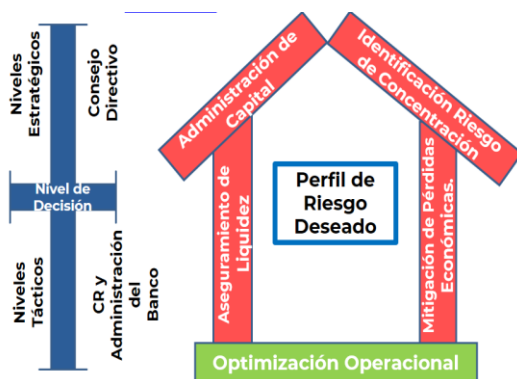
Niveles Estratégicos

Consejo Directivo

Nivel de Decisión

Niveles Tácticos

CR y Administración del Banco

Administración de Capital

Identificación Riesgo de Concentración

Aseguramiento de Liquidez

Perfil de Riesgo Deseado

Mitigación de Pérdidas Económicas.

Optimización Operacional